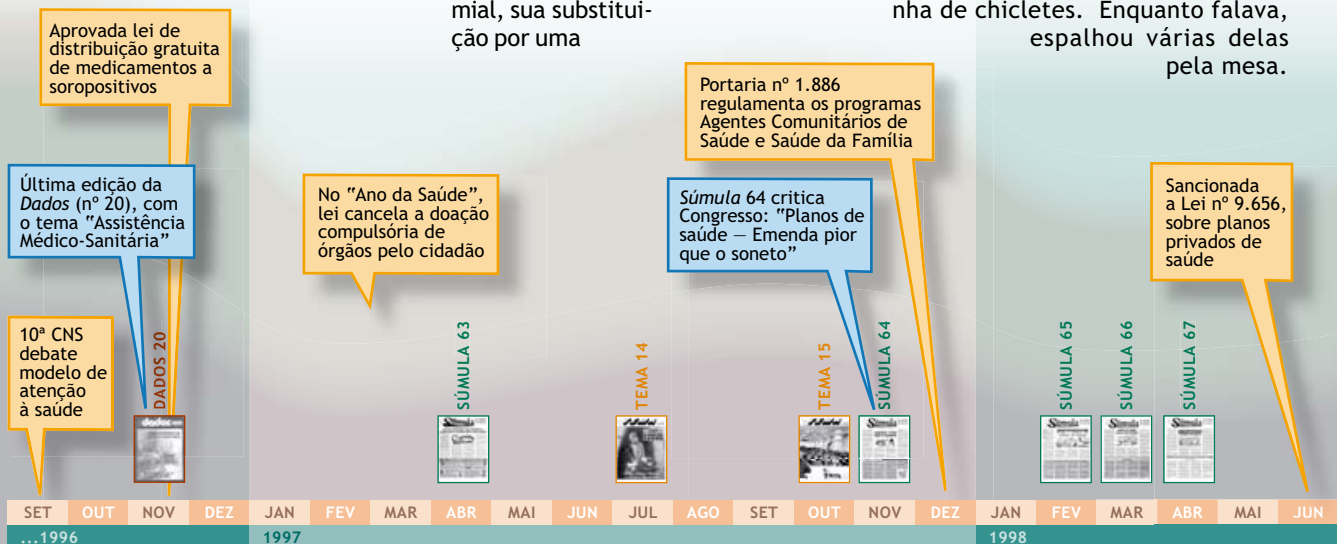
mial, sua substituição por uma

nha de chicletes. Enquanto falava, espalhou várias delas pela mesa.

Aprovada lei de distribuição gratuita de medicamentos a soropositivos

Última edição da *Dados* (nº 20), com o tema "Assistência Médico-Sanitária"

10ª CNS debate modelo de atenção à saúde

DADOS 20

No "Ano da Saúde", lei cancela a doação compulsória de órgãos pelo cidadão

SÚMULA 63

TEMA 14

Portaria nº 1.886 regulamenta os programas Agentes Comunitários de Saúde e Saúde da Família

*Súmula* 64 critica Congresso: "Planos de saúde — Emenda pior que o soneto"

TEMA 15

SÚMULA 64

Sancionada a Lei nº 9.656, sobre planos privados de saúde

SÚMULA 65

SÚMULA 66

SÚMULA 67

| SET | OUT | NOV | DEZ | JAN | FEV | MAR | ABR | MAI | JUN | JUL | AGO | SET | OUT | NOV | DEZ | JAN | FEV | MAR | ABR | MAI | JUN |

...1996

1997

1998